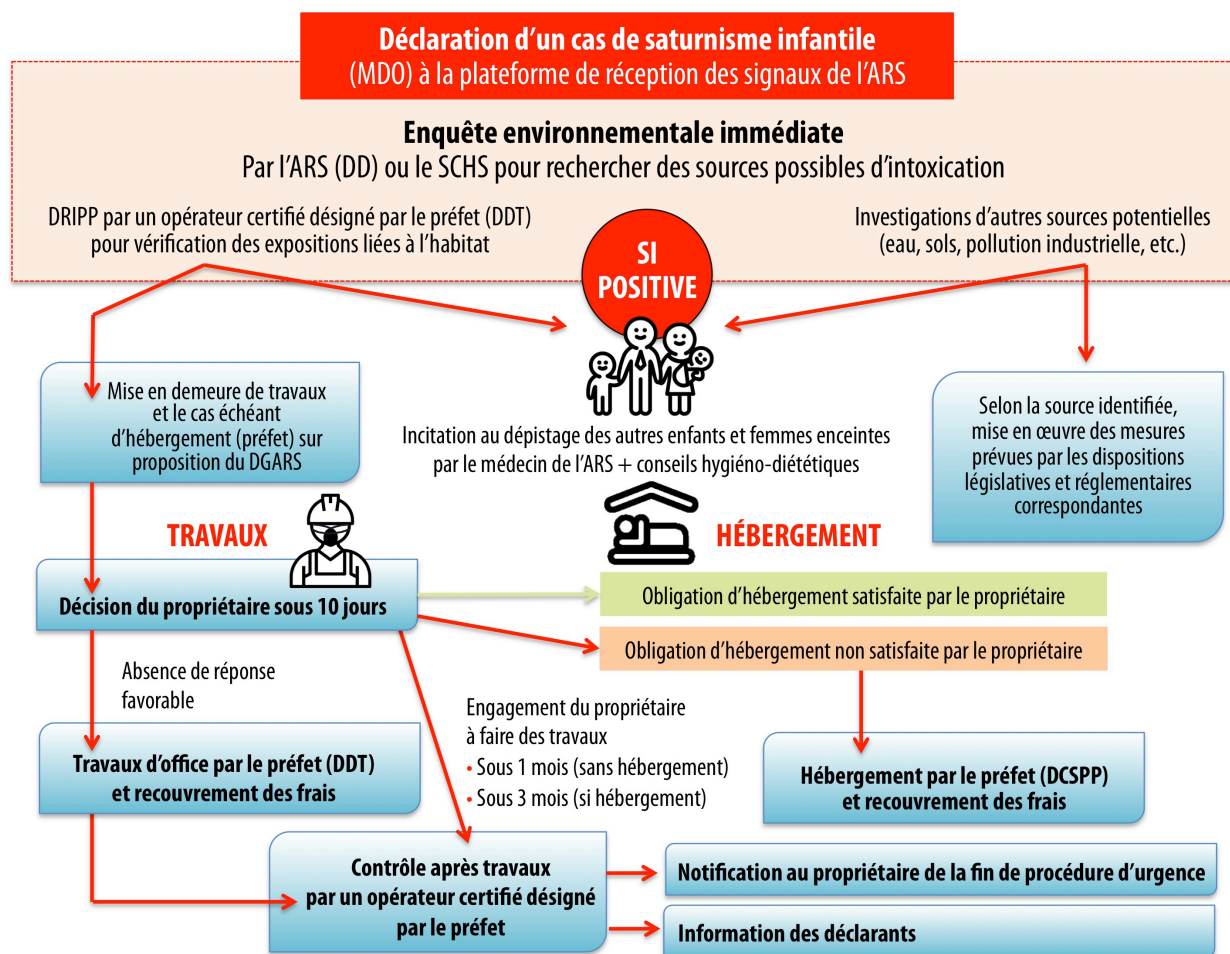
**Déclaration d’un cas de saturnisme infantile**
(MDO) à la plateforme de réception des signaux de l’ARS

**Enquête environnementale immédiate**
Par l’ARS (DD) ou le SCHS pour rechercher des sources possibles d’intoxication

DRIPP par un opérateur certifié désigné par le préfet (DDT) pour vérification des expositions liées à l’habitat

Investigations d’autres sources potentielles (eau, sols, pollution industrielle, etc.)

SI POSITIVE

Mise en demeure de travaux et le cas échéant d’hébergement (préfet) sur proposition du DGARS

Incitation au dépistage des autres enfants et femmes enceintes par le médecin de l’ARS + conseils hygiéno-diététiques

Selon la source identifiée, mise en œuvre des mesures prévues par les dispositions législatives et réglementaires correspondantes

TRAVAUX

HÉBERGEMENT

**Décision du propriétaire sous 10 jours**

Obligation d’hébergement satisfaite par le propriétaire

Obligation d’hébergement non satisfaite par le propriétaire

Absence de réponse favorable

Engagement du propriétaire à faire des travaux
• Sous 1 mois (sans hébergement)
• Sous 3 mois (si hébergement)

**Travaux d’office par le préfet (DDT) et recouvrement des frais**

**Hébergement par le préfet (DCSPP) et recouvrement des frais**

**Contrôle après travaux par un opérateur certifié désigné par le préfet**

**Notification au propriétaire de la fin de procédure d’urgence**

**Information des déclarants**